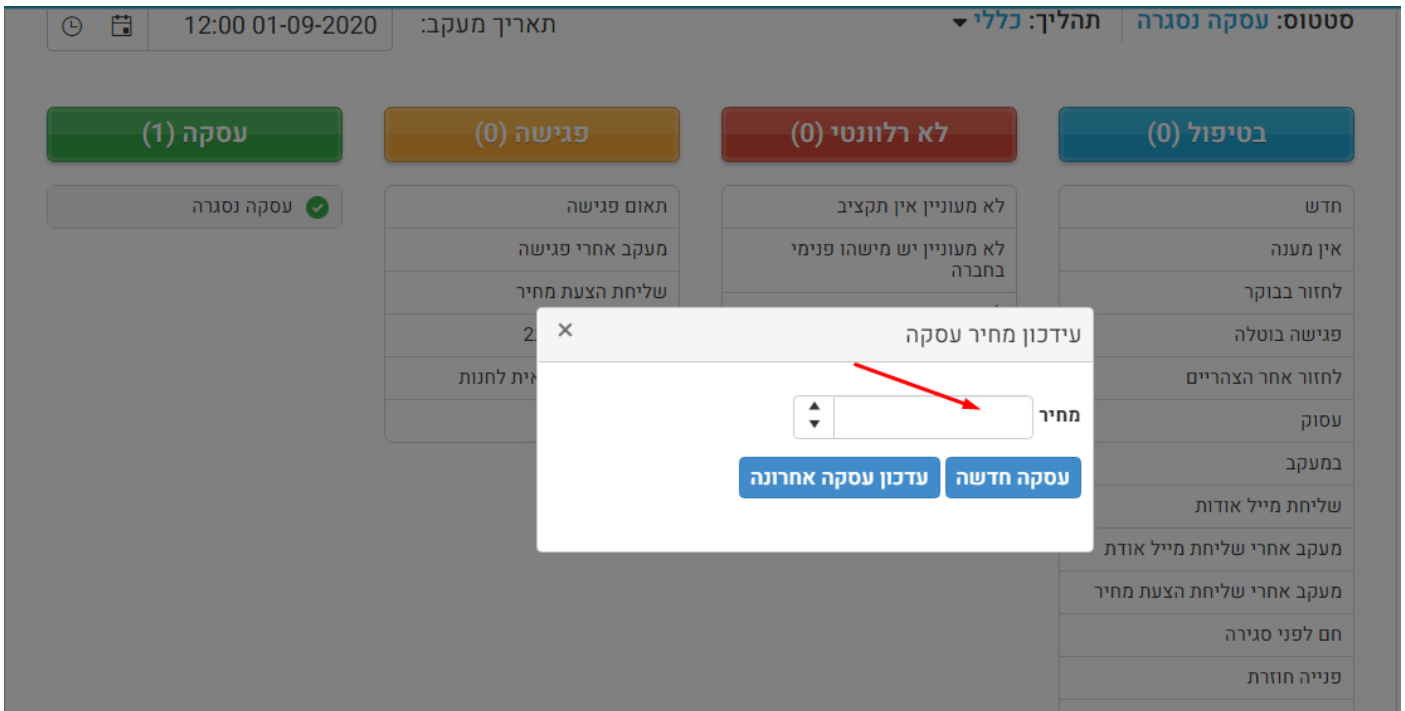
סטטוס: עסקה נסגרה | תהליך: כללי

תאריך מעקב: 12:00 01-09-2020

בטיפול (0)

לא רלוונטי (0)

פגישה (0)

עסקה (1)

חדש
אין מענה
לחזור בבוקר
פגישה בוטלה
לחזור אחר הצהריים
עסוק
במעקב
שליחת מייל אודות
מעקב אחרי שליחת מייל אודת
מעקב אחרי שליחת הצעת מחיר
חם לפני סגירה
פנייה חוזרת

לא מעוניין אין תקציב
לא מעוניין יש מישהו פנימי בחברה

תאום פגישה
מעקב אחרי פגישה
שליחת הצעת מחיר
2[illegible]
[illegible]ית לחנות

עסקה נסגרה

עידכון מחיר עסקה
×
מחיר
עסקה חדשה
עדכון עסקה אחרונה